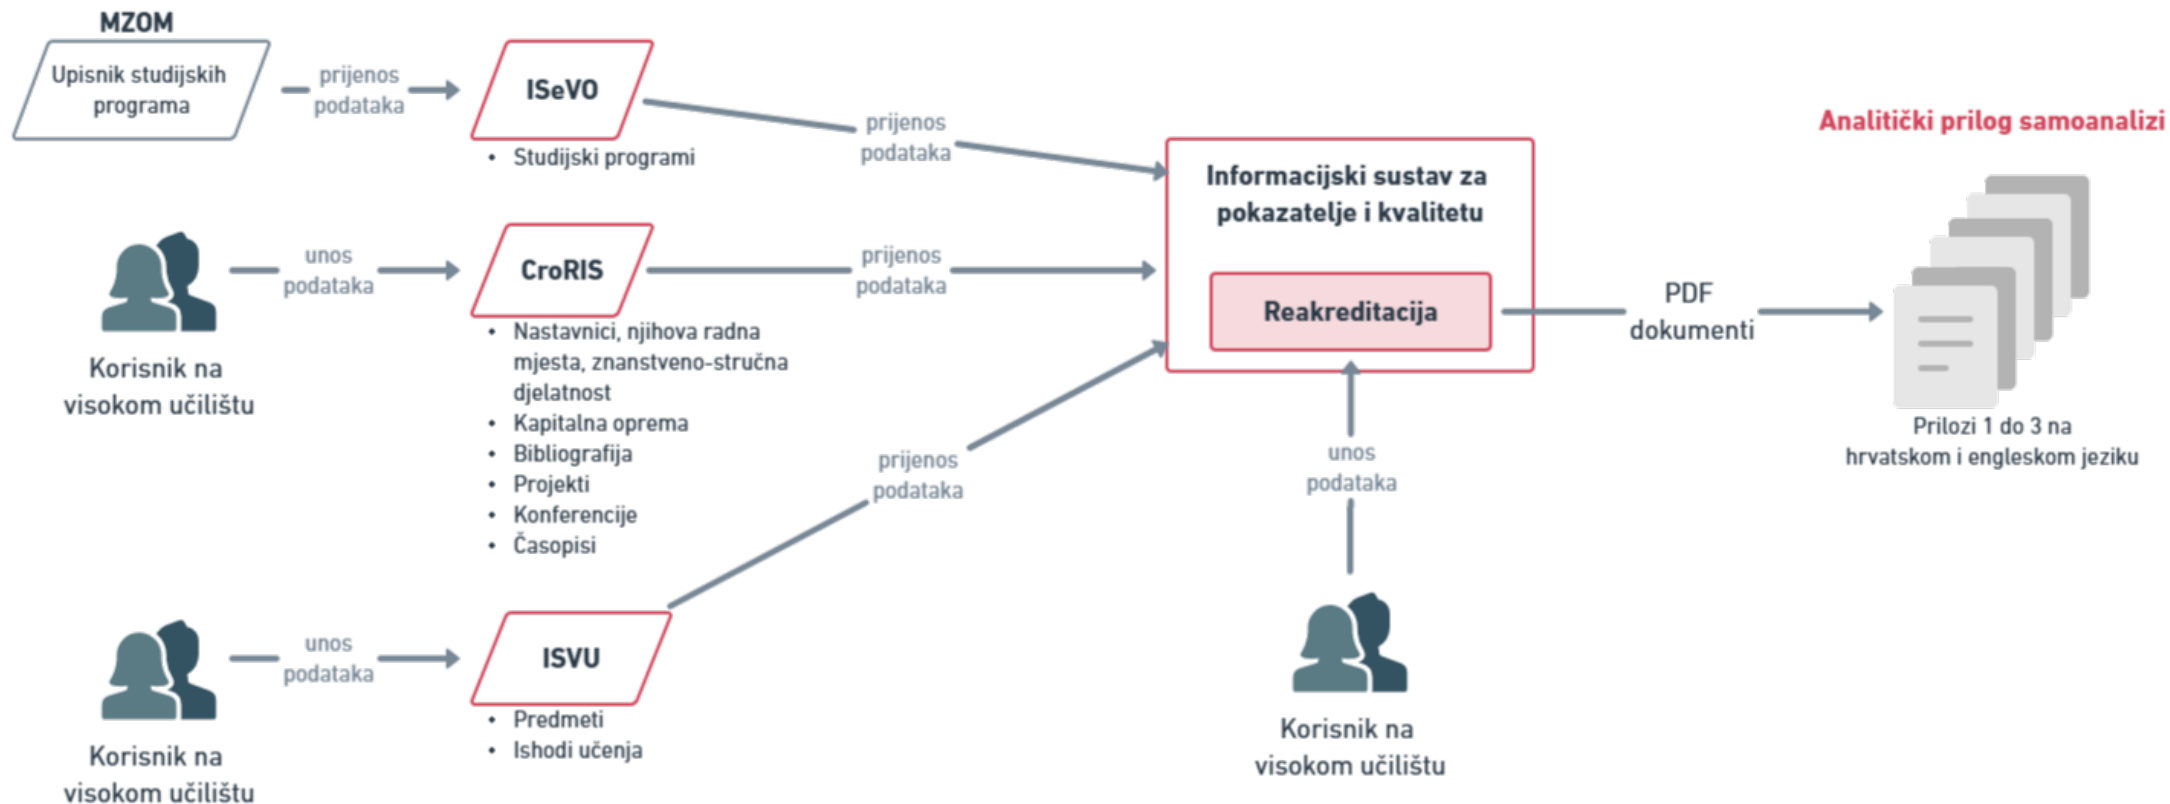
MZOM

Upisnik studijskih programa

prijenos podataka

ISeVO

• Studijski programi

prijenos podataka

Analitički prilog samoanalizi

Informacijski sustav za pokazatelje i kvalitetu

Reakreditacija

unos podataka

CroRIS

prijenos podataka

Korisnik na visokom učilištu

• Nastavnici, njihova radna mjesta, znanstveno-stručna djelatnost
• Kapitalna oprema
• Bibliografija
• Projekti
• Konferencije
• Časopisi

PDF dokumenti

Prilozi 1 do 3 na hrvatskom i engleskom jeziku

prijenos podataka

unos podataka

unos podataka

ISVU

• Predmeti
• Ishodi učenja

Korisnik na visokom učilištu

Korisnik na visokom učilištu